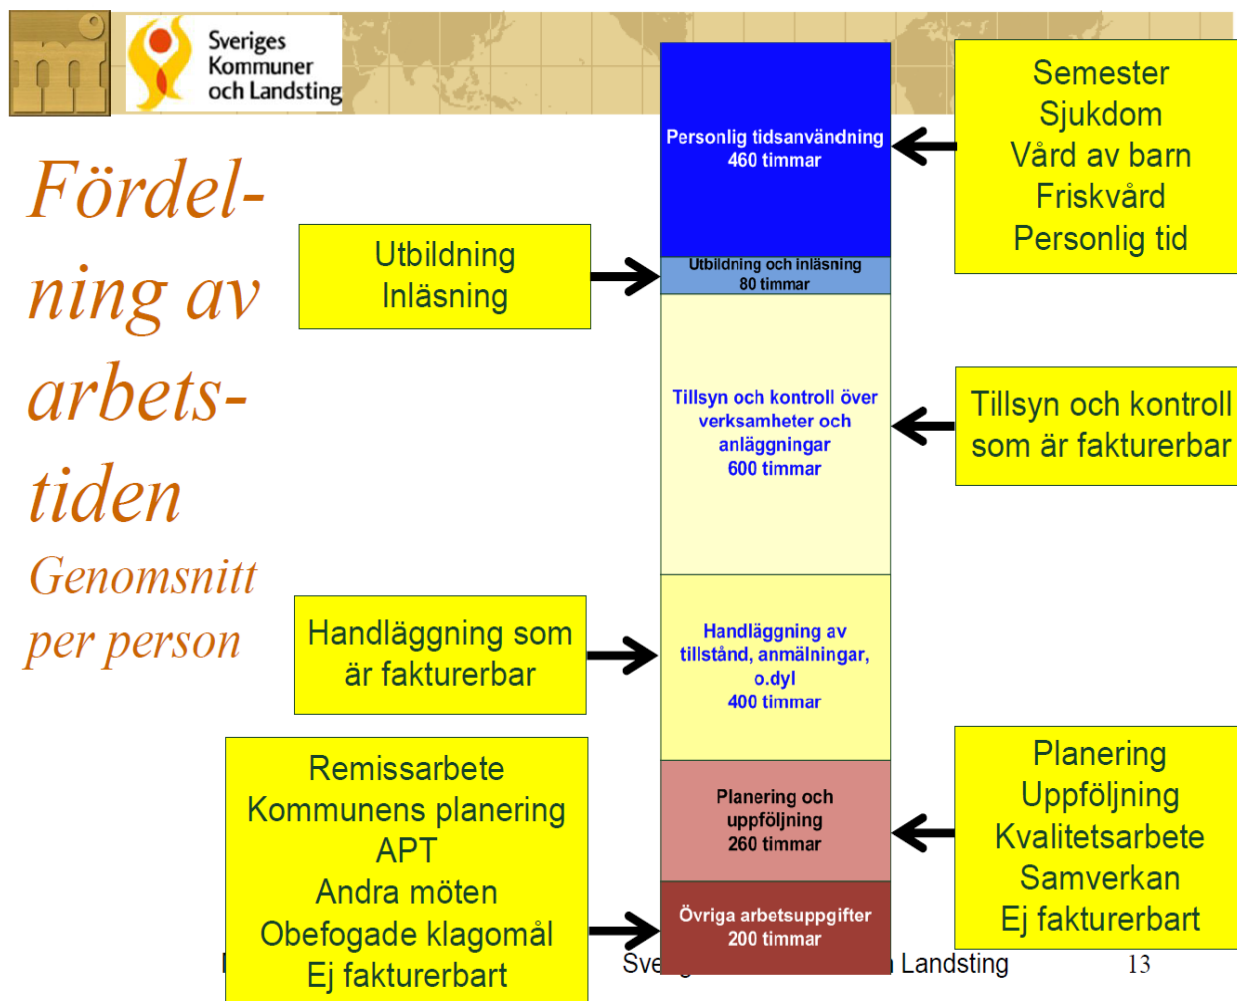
mi

Sveriges Kommuner och Landsting

Fördelning av arbetstiden

Genomsnitt per person

Utbildning
Inläsning

Handläggning som är fakturerbar

Remissarbete
Kommunens planering
APT
Andra möten
Obefogade klagomål
Ej fakturerbart

Personlig tidsanvändning
460 timmar

Utbildning och inläsning
80 timmar

Tillsyn och kontroll över verksamheter och anläggningar
600 timmar

Handläggning av tillstånd, anmälningar, o.dyl
400 timmar

Planering och uppföljning
260 timmar

Övriga arbetsuppgifter
200 timmar

Semester
Sjukdom
Vård av barn
Friskvård
Personlig tid

Tillsyn och kontroll som är fakturerbar

Planering
Uppföljning
Kvalitetsarbete
Samverkan
Ej fakturerbart

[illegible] Sve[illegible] Landsting 13